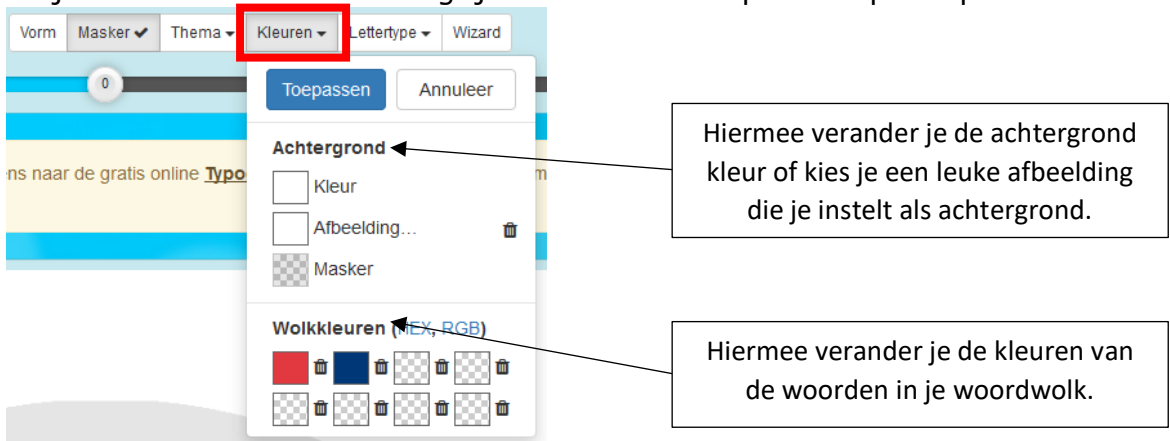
Vorm Masker ✔ Thema ▾ Kleuren ▾ Lettertype ▾ Wizard

0

Toepassen Annuleer

ens naar de gratis online Typo

Achtergrond

Kleur

Afbeelding...

Masker

Wolkkleuren (HEX, RGB)

Hiermee verander je de achtergrond kleur of kies je een leuke afbeelding die je instelt als achtergrond.

Hiermee verander je de kleuren van de woorden in je woordwolk.